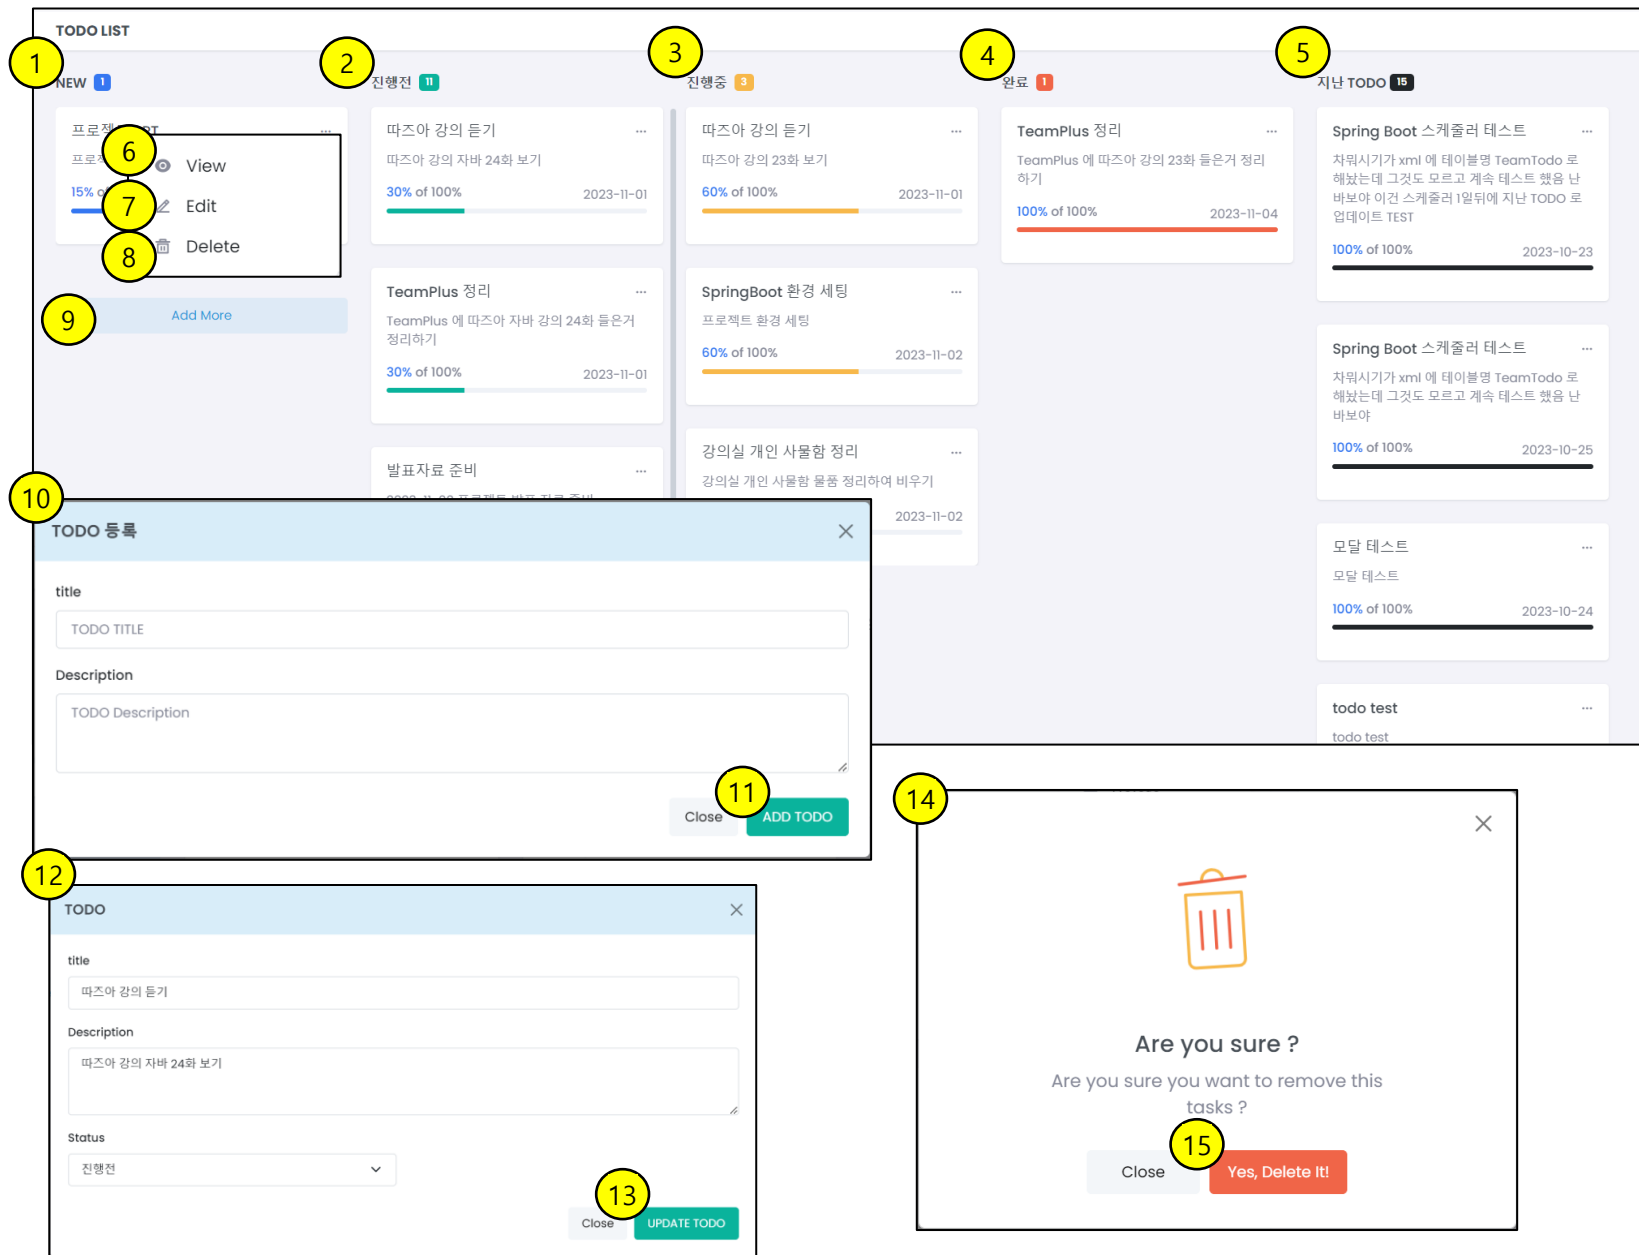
TODO LIST

1 NEW 1

프로젝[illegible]

프로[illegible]

15% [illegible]

6 View
7 Edit
8 Delete

9 Add More

2 진행전 11

따즈아 강의 듣기 ···
따즈아 강의 자바 24화 보기
30% of 100% 2023-11-01

TeamPlus 정리 ···
TeamPlus 에 따즈아 자바 강의 24화 들은거 정리하기
30% of 100% 2023-11-01

발표자료 준비 ···

3 진행중 3

따즈아 강의 듣기 ···
따즈아 강의 23화 보기
60% of 100% 2023-11-01

SpringBoot 환경 세팅 ···
프로젝트 환경 세팅
60% of 100% 2023-11-02

강의실 개인 사물함 정리 ···
강의실 개인 사물함 물품 정리하여 비우기
2023-11-02

4 완료 1

TeamPlus 정리 ···
TeamPlus 에 따즈아 강의 23화 들은거 정리하기
100% of 100% 2023-11-04

5 지난 TODO 15

Spring Boot 스케줄러 테스트 ···
차워시기가 xml 에 테이블명 TeamTodo 로 해놨는데 그것도 모르고 계속 테스트 했음 난 바보야 이건 스케줄러 1일뒤에 지난 TODO 로 업데이트 TEST
100% of 100% 2023-10-23

Spring Boot 스케줄러 테스트 ···
차워시기가 xml 에 테이블명 TeamTodo 로 해놨는데 그것도 모르고 계속 테스트 했음 난 바보야
100% of 100% 2023-10-25

모달 테스트 ···
모달 테스트
100% of 100% 2023-10-24

todo test ···
todo test

10 TODO 등록
title
TODO TITLE
Description
TODO Description
Close 11 ADD TODO

12 TODO
title
따즈아 강의 듣기
Description
따즈아 강의 자바 24화 보기
Status
진행전
Close 13 UPDATE TODO

14
Are you sure ?
Are you sure you want to remove this tasks ?
Close 15 Yes, Delete It!